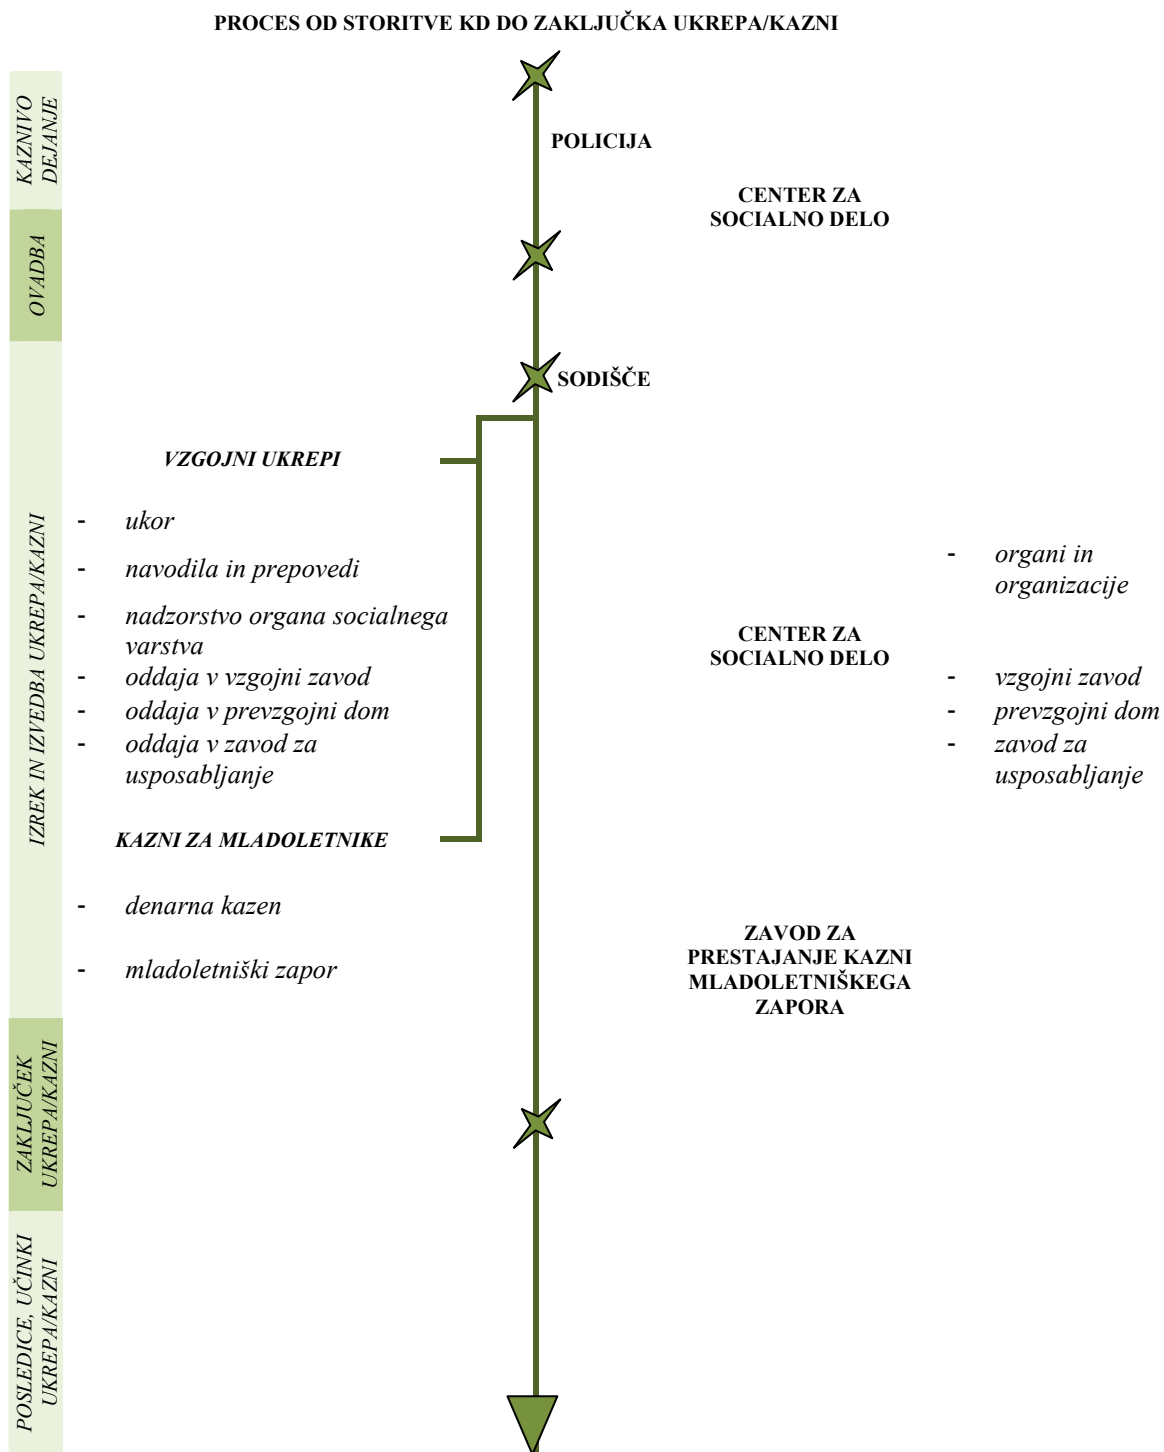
PROCES OD STORITVE KD DO ZAKLJUČKA UKREPA/KAZNI

KAZNIVO DEJANJE

OVADBA

IZREK IN IZVEDBA UKREPA/KAZNI

ZAKLJUČEK UKREPA/KAZNI

POSLEDICE, UČINKI UKREPA/KAZNI

POLICIJA

CENTER ZA SOCIALNO DELO

SODIŠČE

VZGOJNI UKREPI

- ukor
- navodila in prepovedi
- nadzorstvo organa socialnega varstva
- oddaja v vzgojni zavod
- oddaja v prevzgojni dom
- oddaja v zavod za usposabljanje

KAZNI ZA MLADOLETNIKE

- denarna kazen
- mladoletniški zapor

- organi in organizacije

CENTER ZA SOCIALNO DELO

- vzgojni zavod
- prevzgojni dom
- zavod za usposabljanje

ZAVOD ZA PRESTAJANJE KAZNI MLADOLETNIŠKEGA ZAPORA